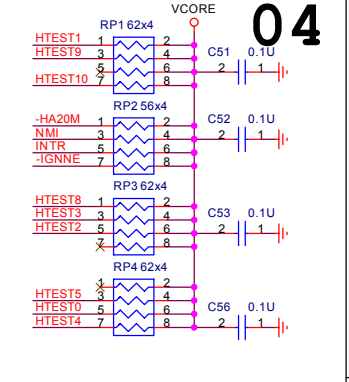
VCORE
04
RP1 62x4
HTEST1 1 2
HTEST9 3 4
5 6
HTEST10 7 8
C51 0.1U
2 1
RP2 56x4
-HA20M 1 2
NMI 3 4
INTR 5 6
-IGNNE 7 8
C52 0.1U
2 1
RP3 62x4
HTEST8 1 2
HTEST3 3 4
HTEST2 5 6
7 8
C53 0.1U
2 1
RP4 62x4
1 2
HTEST5 3 4
HTEST0 5 6
HTEST4 7 8
C56 0.1U
2 1